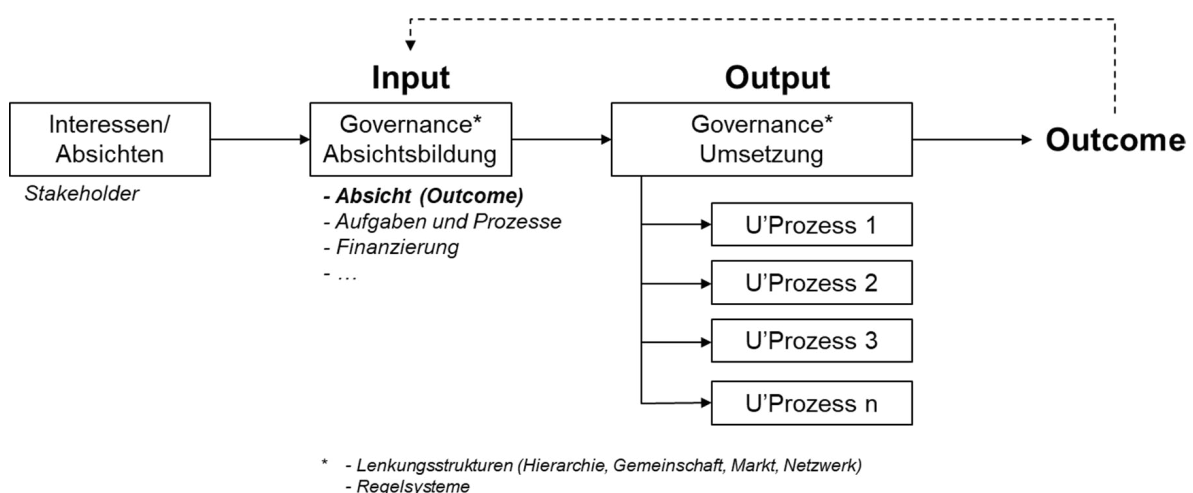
Input

Output

Interessen/ Absichten

Stakeholder

Governance* Absichtsbildung

- Absicht (Outcome)
- Aufgaben und Prozesse
- Finanzierung
- …

Governance* Umsetzung

Outcome

U'Prozess 1

U'Prozess 2

U'Prozess 3

U'Prozess n

* - Lenkungsstrukturen (Hierarchie, Gemeinschaft, Markt, Netzwerk)
- Regelsysteme